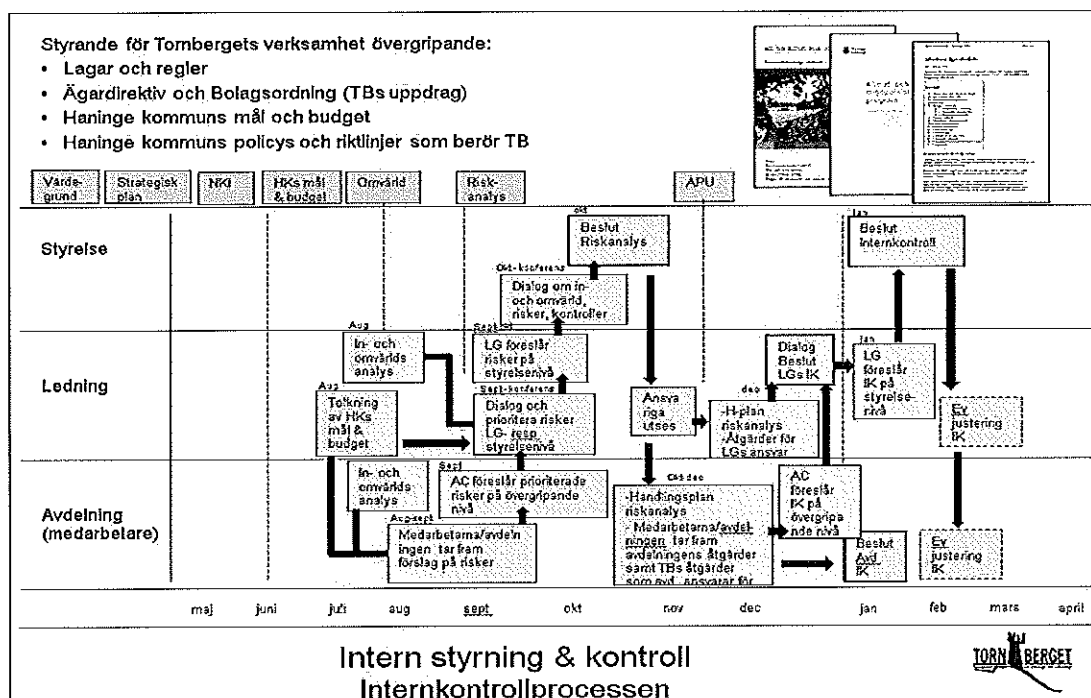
Styrande för Tornbergets verksamhet övergripande:
• Lagar och regler
• Ägardirektiv och Bolagsordning (TBs uppdrag)
• Haninge kommuns mål och budget
• Haninge kommuns policys och riktlinjer som berör TB

Värde-grund | Strategisk plan | NKI | HKs mål & budget | Omvärld | Risk-analys | APU

Styrelse

Ledning

Avdelning (medarbetare)

okt
Beslut Riskanalys

Okt-konferens
Dialog om in- och omvärld, risker, kontroller

Aug
In- och omvärlds analys

Sept
LG föreslår risker på styrelsenivå

Aug
Tolkning av HKs mål & budget

Sept-konferens
Dialog och prioritera risker LG- resp styrelsenivå

Ansvariga utses

dec
-H-plan riskanalys -Åtgärder för LGs ansvar

Dialog Beslut LGs IK

Jan
Beslut Internkontroll

Jan
LG föreslår IK på styrelse-nivå

Ev justering IK

In- och omvärlds analys

Sept
AC föreslår prioriterade risker på övergripande nivå

Aug-sept
Medarbetarna/avdelningen tar fram förslag på risker

Okt-dec
-Handlingsplan riskanalys
- Medarbetarna/avdelningen tar fram avdelningens åtgärder samt TBs åtgärder som avd. ansvarar för

AC föreslår IK på övergripande nivå

Beslut Avd IK

Ev justering IK

maj juni juli aug sept okt nov dec jan feb mars april

Intern styrning & kontroll
Internkontrollprocessen

TORNBERGET